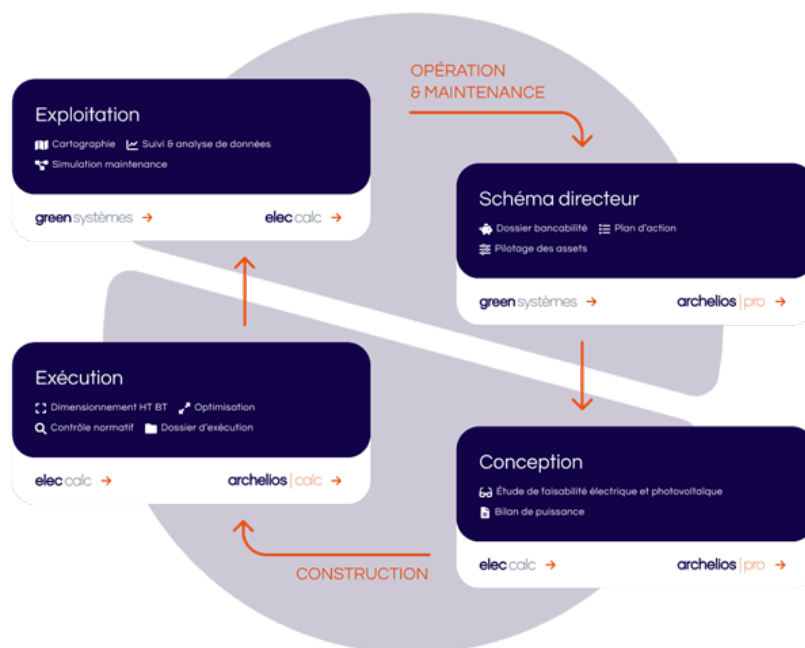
Exploitation

Cartographie Suivi & analyse de données

Simulation maintenance

green systèmes →

elec calc →

OPÉRATION & MAINTENANCE

Schéma directeur

Dossier bancabilité Plan d'action

Pilotage des assets

green systèmes →

archelios | pro →

Exécution

Dimensionnement HT BT Optimisation

Contrôle normatif Dossier d'exécution

elec calc →

archelios | calc →

Conception

Étude de faisabilité électrique et photovoltaïque

Bilan de puissance

elec calc →

archelios | pro →

CONSTRUCTION